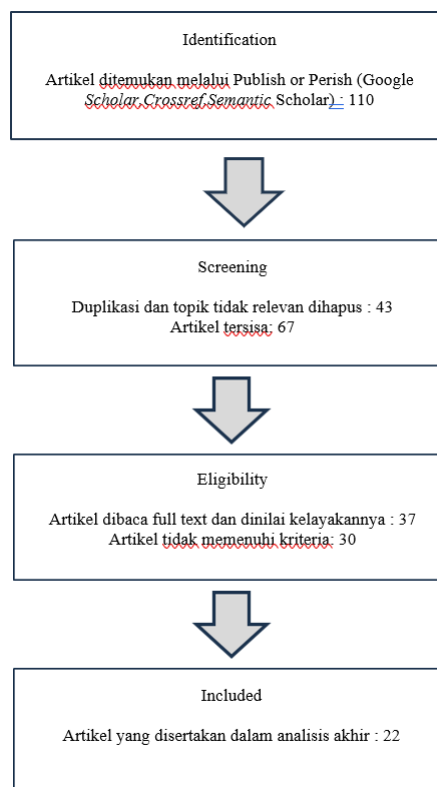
Identification

Artikel ditemukan melalui Publish or Perish (Google Scholar,Crossref,Semantic Scholar) : 110

Screening

Duplikasi dan topik tidak relevan dihapus : 43
Artikel tersisa: 67

Eligibility

Artikel dibaca full text dan dinilai kelayakannya : 37
Artikel tidak memenuhi kriteria: 30

Included

Artikel yang disertakan dalam analisis akhir : 22